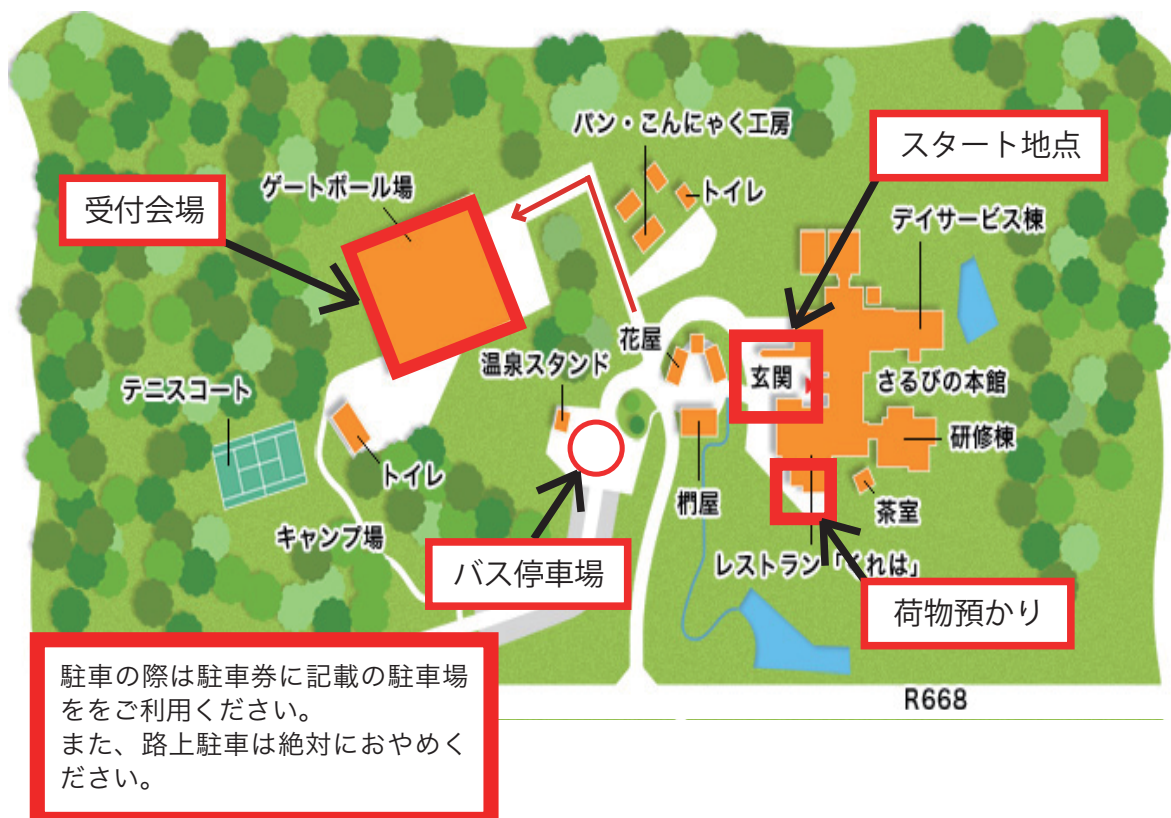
パン・こんにゃく工房

スタート地点

受付会場

ゲートボール場

トイレ

デイサービス棟

花屋

温泉スタンド

玄関

さるびの本館

テニスコート

研修棟

トイレ

四阿屋

茶室

キャンプ場

レストラン「くれは」

バス停車場

荷物預かり

駐車の際は駐車券に記載の駐車場ををご利用ください。
また、路上駐車は絶対におやめください。

R668